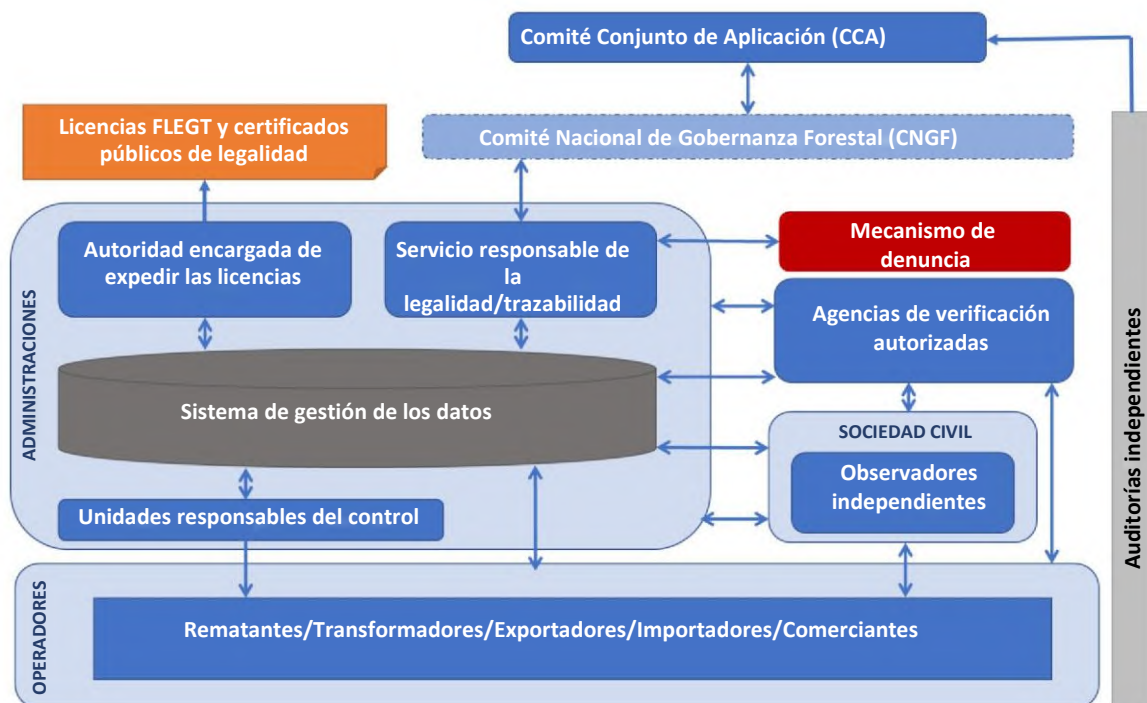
Comité Conjunto de Aplicación (CCA)

Licencias FLEGT y certificados públicos de legalidad

Comité Nacional de Gobernanza Forestal (CNGF)

ADMINISTRACIONES

Autoridad encargada de expedir las licencias

Servicio responsable de la legalidad/trazabilidad

Mecanismo de denuncia

Agencias de verificación autorizadas

Sistema de gestión de los datos

SOCIEDAD CIVIL

Observadores independientes

Unidades responsables del control

OPERADORES

Rematantes/Transformadores/Exportadores/Importadores/Comerciantes

Auditorías independientes